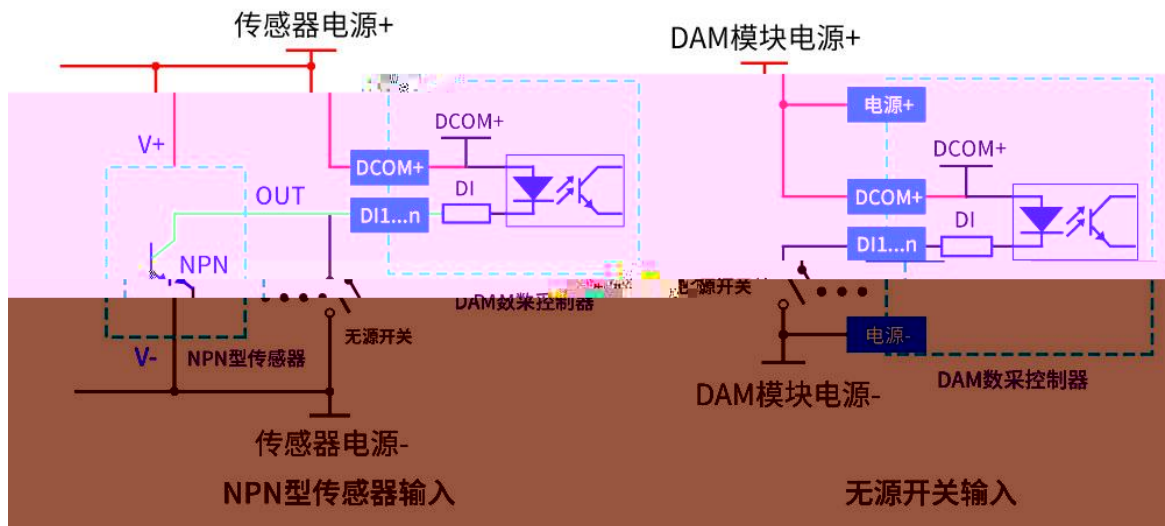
传感器电源+

V+

OUT

NPN

V-

NPN型传感器

DCOM+

DCOM+

DI

DI1...n

无源开关

DAM数采控制器

传感器电源-

NPN型传感器输入

DAM模块电源+

电源+

DCOM+

DCOM+

DI

DI1...n

无源开关

电源-

DAM模块电源-

DAM数采控制器

无源开关输入